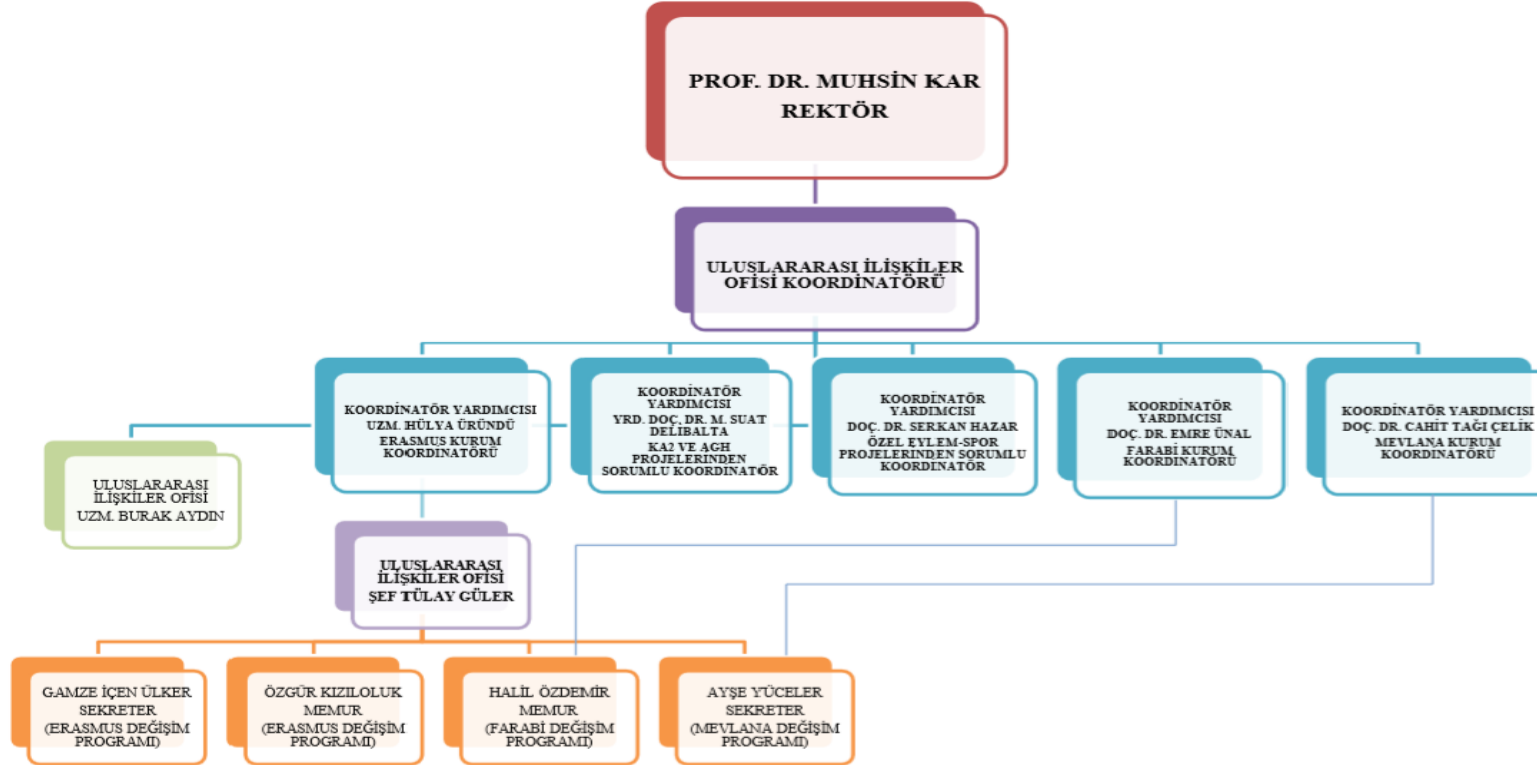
PROF. DR. MUHSİN KAR
REKTÖR

ULUSLARARASI İLİŞKİLER OFİSİ KOORDİNATÖRÜ

KOORDİNATÖR YARDIMCISI
UZM. HÜLYA ÜRÜNDÜ
ERASMUS KURUM KOORDİNATÖRÜ

KOORDİNATÖR YARDIMCISI
YRD. DOÇ. DR. M. SUAT DELİBALTA
KA2 VE AGH PROJELERİNDEN SORUMLU KOORDİNATÖR

KOORDİNATÖR YARDIMCISI
DOÇ. DR. SERKAN HAZAR
ÖZEL EYLEM-SPOR PROJELERİNDEN SORUMLU KOORDİNATÖR

KOORDİNATÖR YARDIMCISI
DOÇ. DR. EMRE ÜNAL
FARABİ KURUM KOORDİNATÖRÜ

KOORDİNATÖR YARDIMCISI
DOÇ. DR. CAHİT TAĞI ÇELİK
MEVLANA KURUM KOORDİNATÖRÜ

ULUSLARARASI İLİŞKİLER OFİSİ
UZM. BURAK AYDIN

ULUSLARARASI İLİŞKİLER OFİSİ
ŞEF TÜLAY GÜLER

GAMZE İÇEN ÜLKER
SEKRETER
(ERASMUS DEĞİŞİM PROGRAMI)

ÖZGÜR KIZILOLUK
MEMUR
(ERASMUS DEĞİŞİM PROGRAMI)

HALİL ÖZDEMİR
MEMUR
(FARABİ DEĞİŞİM PROGRAMI)

AYŞE YÜCELER
SEKRETER
(MEVLANA DEĞİŞİM PROGRAMI)